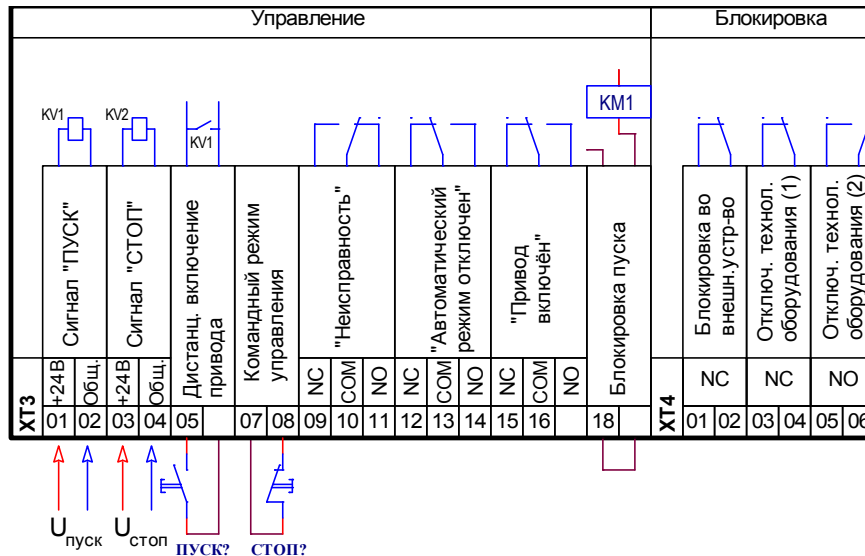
Управление

Блокировка

KV1 KV2 KV1

KM1

Сигнал "ПУСК"

Сигнал "СТОП"

Дистанц. включение привода

Командный режим управления

"Неисправность"

"Автоматический режим отключен"

"Привод включён"

Блокировка пуска

Блокировка во внешн.устр-во

Отключ. технол. оборудования (1)

Отключ. технол. оборудования (2)

| XT3 | +24В | Общ. | +24В | Общ. | | | | | NC | COM | NO | NC | COM | NO | NC | COM | NO | | |
|---|---|---|---|---|---|---|---|---|---|---|---|---|---|---|---|---|---|---|---|
| | 01 | 02 | 03 | 04 | 05 | | 07 | 08 | 09 | 10 | 11 | 12 | 13 | 14 | 15 | 16 | | 18 | |

| XT4 | NC | | NC | | NO | |
|---|---|---|---|---|---|---|
| | 01 | 02 | 03 | 04 | 05 | 06 |

$U_{пуск}$ $U_{стоп}$ ПУСК? СТОП?